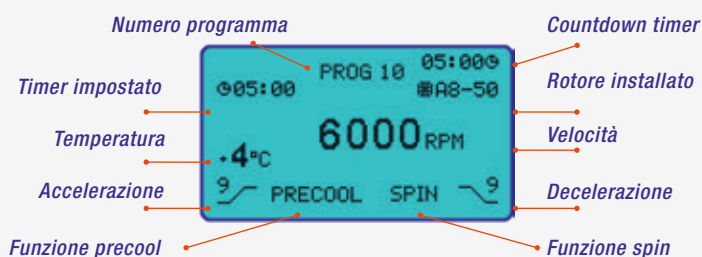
Numero programma

Countdown timer

Timer impostato

Rotore installato

Temperatura

Velocità

Accelerazione

Decelerazione

Funzione precool

Funzione spin

PROG 10

05:00

05:00

A8-50

6000RPM

+4°C

9

PRECOOL

SPIN

9